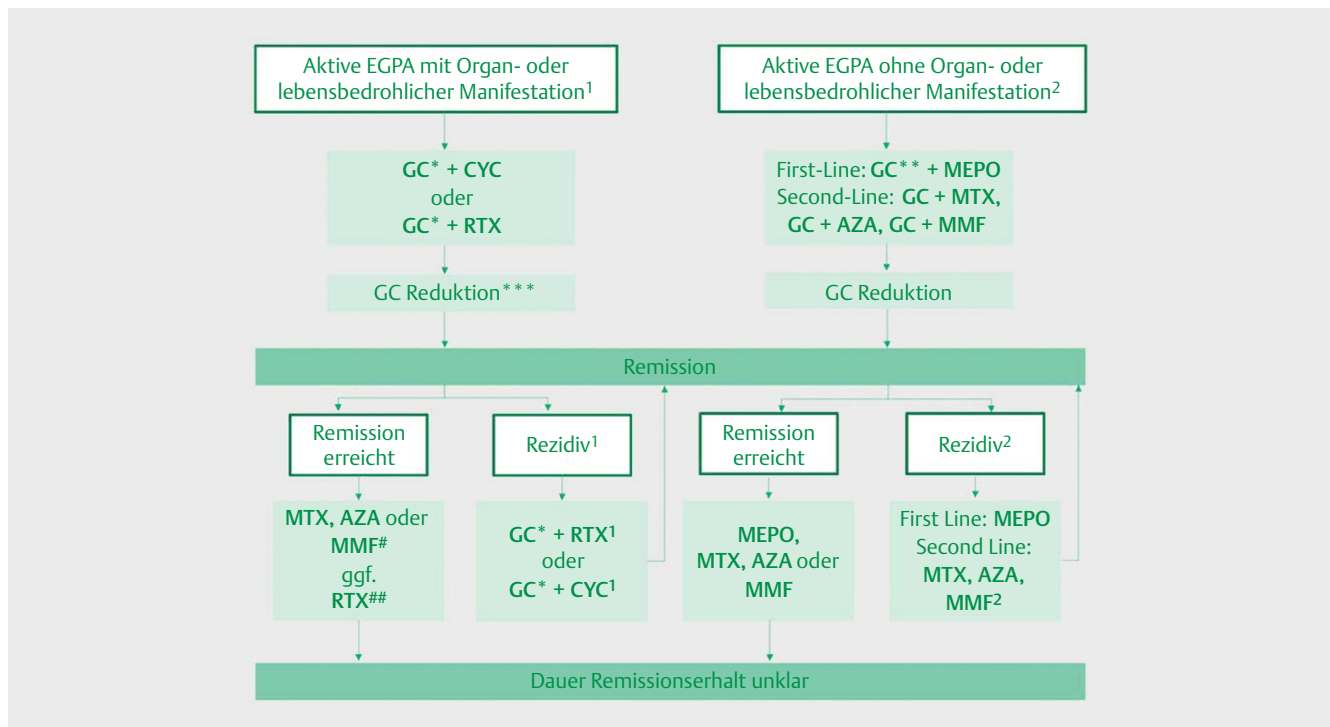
Aktive EGPA mit Organ- oder lebensbedrohlicher Manifestation$^1$

Aktive EGPA ohne Organ- oder lebensbedrohlicher Manifestation$^2$

GC* + CYC
oder
GC* + RTX

First-Line: GC** + MEPO
Second-Line: GC + MTX, GC + AZA, GC + MMF

GC Reduktion***

GC Reduktion

Remission

Remission erreicht

Rezidiv$^1$

Remission erreicht

Rezidiv$^2$

MTX, AZA oder MMF$^\#$
ggf.
RTX$^{\#\#}$

GC* + RTX$^1$
oder
GC* + CYC$^1$

MEPO, MTX, AZA oder MMF

First Line: MEPO
Second Line:
MTX, AZA, MMF$^2$

Dauer Remissionserhalt unklar